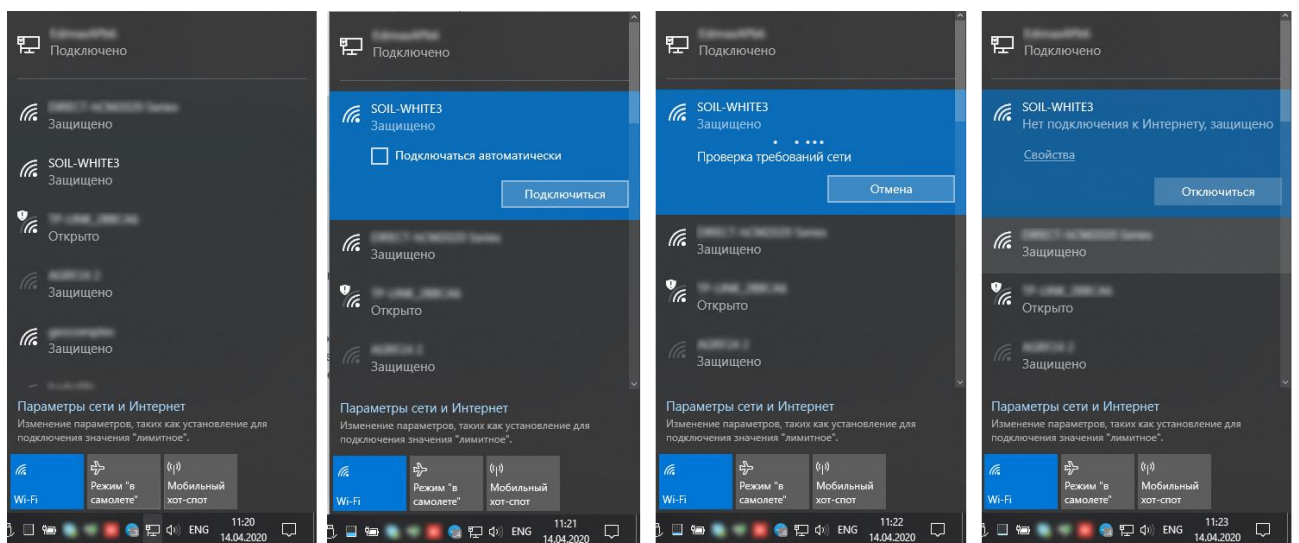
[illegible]
Подключено

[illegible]
Защищено

SOIL-WHITE3
Защищено

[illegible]
Открыто

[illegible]
Защищено

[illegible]
Защищено

Параметры сети и Интернет
Изменение параметров, таких как установление для подключения значения "лимитное".

Wi-Fi
Режим "в самолете"
Мобильный хот-спот

ENG 11:20 14.04.2020

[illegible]
Подключено

SOIL-WHITE3
Защищено

Подключаться автоматически

Подключиться

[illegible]
Защищено

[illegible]
Открыто

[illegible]
Защищено

Параметры сети и Интернет
Изменение параметров, таких как установление для подключения значения "лимитное".

Wi-Fi
Режим "в самолете"
Мобильный хот-спот

ENG 11:21 14.04.2020

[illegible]
Подключено

SOIL-WHITE3
Защищено

Проверка требований сети

Отмена

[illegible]
Защищено

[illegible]
Открыто

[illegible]
Защищено

Параметры сети и Интернет
Изменение параметров, таких как установление для подключения значения "лимитное".

Wi-Fi
Режим "в самолете"
Мобильный хот-спот

ENG 11:22 14.04.2020

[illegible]
Подключено

SOIL-WHITE3
Нет подключения к Интернету, защищено

Свойства

Отключиться

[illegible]
Защищено

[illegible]
Открыто

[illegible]
Защищено

Параметры сети и Интернет
Изменение параметров, таких как установление для подключения значения "лимитное".

Wi-Fi
Режим "в самолете"
Мобильный хот-спот

ENG 11:23 14.04.2020